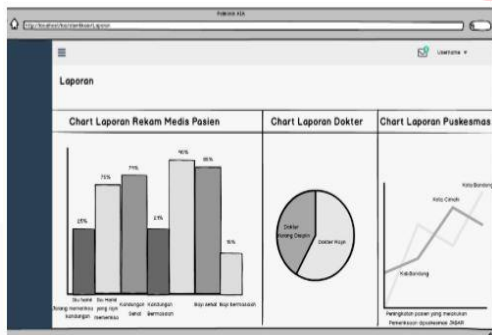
Puskesmas KIA

http://localhost/backend/laporan

Username ▾

Laporan

Chart Laporan Rekam Medis Pasien

Chart Laporan Dokter

Chart Laporan Puskesmas

25%

75%

71%

27%

90%

85%

15%

Ibu hamil yang memeriksa kandungan

Ibu Hamil yang tidak memeriksa

Kandungan Sehat

Kandungan Bermasalah

Bayi sehat

Bayi bermasalah

Dokter Kurang Daya

Dokter Rajin

Kota Bandung

Kota Cimahi

Kab Bandung

Peningkatan pasien yang melakukan Pemeriksaan dipuskesmas 2KBAR